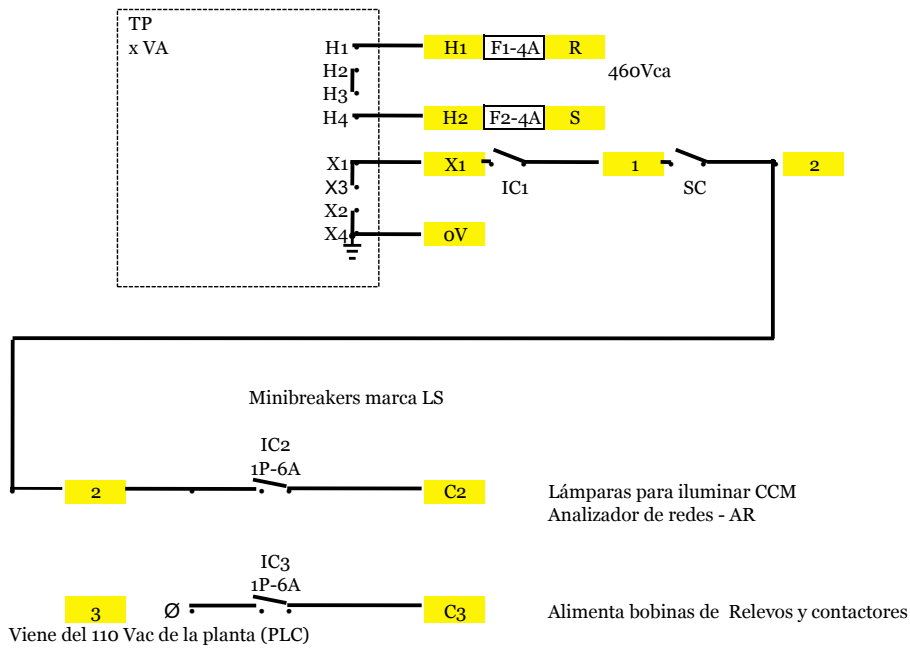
TP
x VA

H1
H2
H3
H4

H1 F1-4A R

460Vca

H2 F2-4A S

X1
X3
X2
X4

X1 IC1 1 SC 2

0V

Minibreakers marca LS

IC2
1P-6A

2 C2

Lámparas para iluminar CCM
Analizador de redes - AR

IC3
1P-6A

3 Ø C3

Alimenta bobinas de Relevos y contactores

Viene del 110 Vac de la planta (PLC)